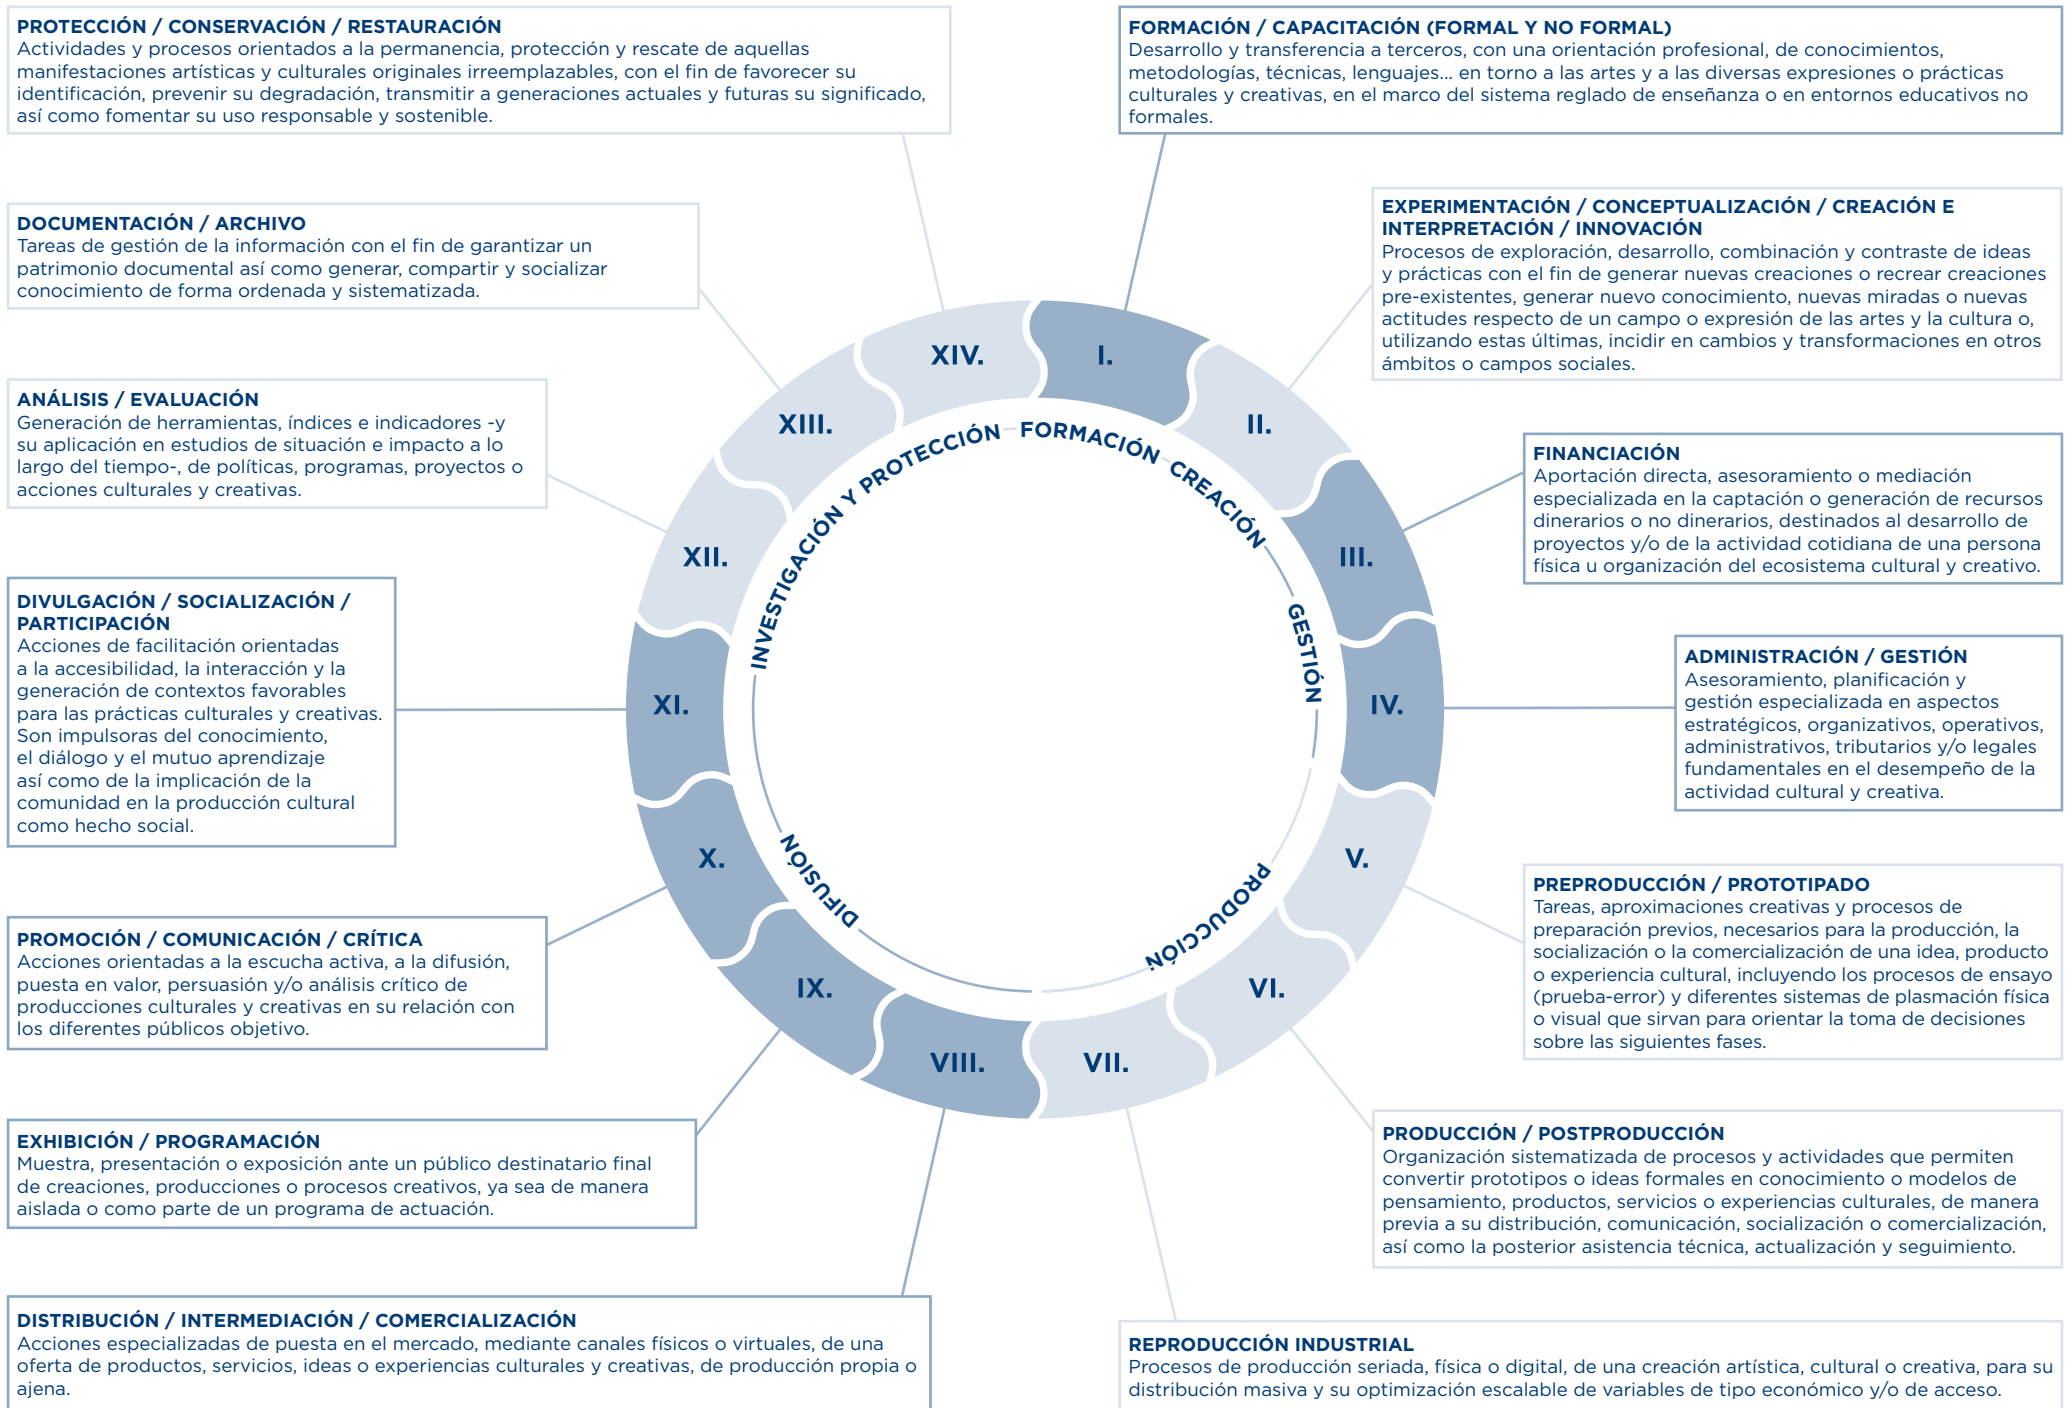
PROTECCIÓN / CONSERVACIÓN / RESTAURACIÓN
Actividades y procesos orientados a la permanencia, protección y rescate de aquellas manifestaciones artísticas y culturales originales irreemplazables, con el fin de favorecer su identificación, prevenir su degradación, transmitir a generaciones actuales y futuras su significado, así como fomentar su uso responsable y sostenible.

FORMACIÓN / CAPACITACIÓN (FORMAL Y NO FORMAL)
Desarrollo y transferencia a terceros, con una orientación profesional, de conocimientos, metodologías, técnicas, lenguajes... en torno a las artes y a las diversas expresiones o prácticas culturales y creativas, en el marco del sistema reglado de enseñanza o en entornos educativos no formales.

DOCUMENTACIÓN / ARCHIVO
Tareas de gestión de la información con el fin de garantizar un patrimonio documental así como generar, compartir y socializar conocimiento de forma ordenada y sistematizada.

EXPERIMENTACIÓN / CONCEPTUALIZACIÓN / CREACIÓN E INTERPRETACIÓN / INNOVACIÓN
Procesos de exploración, desarrollo, combinación y contraste de ideas y prácticas con el fin de generar nuevas creaciones o recrear creaciones pre-existentes, generar nuevo conocimiento, nuevas miradas o nuevas actitudes respecto de un campo o expresión de las artes y la cultura o, utilizando estas últimas, incidir en cambios y transformaciones en otros ámbitos o campos sociales.

ANÁLISIS / EVALUACIÓN
Generación de herramientas, índices e indicadores -y su aplicación en estudios de situación e impacto a lo largo del tiempo-, de políticas, programas, proyectos o acciones culturales y creativas.

FINANCIACIÓN
Aportación directa, asesoramiento o mediación especializada en la captación o generación de recursos dinerarios o no dinerarios, destinados al desarrollo de proyectos y/o de la actividad cotidiana de una persona física u organización del ecosistema cultural y creativo.

XIV.
I.
II.
XIII.
III.
XII.
XI.
IV.
X.
V.
IX.
VI.
VIII.
VII.

INVESTIGACIÓN Y PROTECCIÓN
FORMACIÓN
CREACIÓN
GESTIÓN
PRODUCCIÓN
DIFUSIÓN

DIVULGACIÓN / SOCIALIZACIÓN / PARTICIPACIÓN
Acciones de facilitación orientadas a la accesibilidad, la interacción y la generación de contextos favorables para las prácticas culturales y creativas. Son impulsoras del conocimiento, el diálogo y el mutuo aprendizaje así como de la implicación de la comunidad en la producción cultural como hecho social.

ADMINISTRACIÓN / GESTIÓN
Asesoramiento, planificación y gestión especializada en aspectos estratégicos, organizativos, operativos, administrativos, tributarios y/o legales fundamentales en el desempeño de la actividad cultural y creativa.

PREPRODUCCIÓN / PROTOTIPADO
Tareas, aproximaciones creativas y procesos de preparación previos, necesarios para la producción, la socialización o la comercialización de una idea, producto o experiencia cultural, incluyendo los procesos de ensayo (prueba-error) y diferentes sistemas de plasmación física o visual que sirvan para orientar la toma de decisiones sobre las siguientes fases.

PROMOCIÓN / COMUNICACIÓN / CRÍTICA
Acciones orientadas a la escucha activa, a la difusión, puesta en valor, persuasión y/o análisis crítico de producciones culturales y creativas en su relación con los diferentes públicos objetivo.

EXHIBICIÓN / PROGRAMACIÓN
Muestra, presentación o exposición ante un público destinatario final de creaciones, producciones o procesos creativos, ya sea de manera aislada o como parte de un programa de actuación.

PRODUCCIÓN / POSTPRODUCCIÓN
Organización sistematizada de procesos y actividades que permiten convertir prototipos o ideas formales en conocimiento o modelos de pensamiento, productos, servicios o experiencias culturales, de manera previa a su distribución, comunicación, socialización o comercialización, así como la posterior asistencia técnica, actualización y seguimiento.

DISTRIBUCIÓN / INTERMEDIACIÓN / COMERCIALIZACIÓN
Acciones especializadas de puesta en el mercado, mediante canales físicos o virtuales, de una oferta de productos, servicios, ideas o experiencias culturales y creativas, de producción propia o ajena.

REPRODUCCIÓN INDUSTRIAL
Procesos de producción seriada, física o digital, de una creación artística, cultural o creativa, para su distribución masiva y su optimización escalable de variables de tipo económico y/o de acceso.